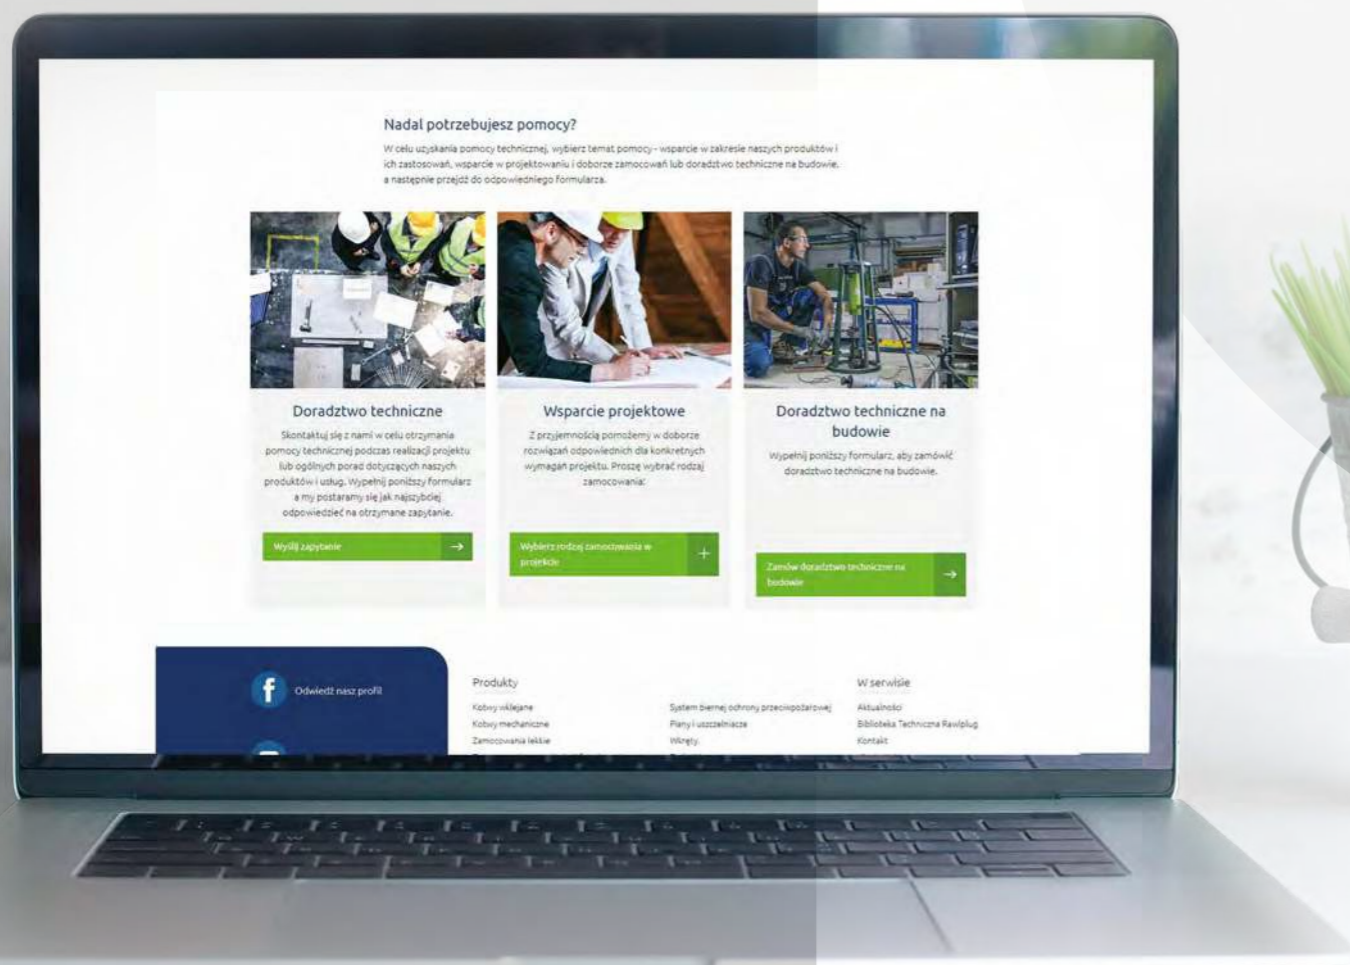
Nadal potrzebujesz pomocy?

W celu uzyskania pomocy technicznej, wybierz temat pomocy - wsparcie w zakresie naszych produktów i ich zastosowań, wsparcie w projektowaniu i doborze zamocowań lub doradztwo techniczne na budowie, a następnie przejdź do odpowiedniego formularza.

Doradztwo techniczne

Skontaktuj się z nami w celu otrzymania pomocy technicznej podczas realizacji projektu lub ogólnych porad dotyczących naszych produktów i usług. Wypełnij poniższy formularz a my postaramy się jak najszybciej odpowiedzieć na otrzymane zapytanie.

Wyślij zapytanie

Wsparcie projektowe

Z przyjemnością pomożemy w doborze rozwiązań odpowiednich dla konkretnych wymagań projektu. Proszę wybrać rodzaj zamocowania:

Wybierz rodzaj zamocowania w projekcie

Doradztwo techniczne na budowie

Wypełnij poniższy formularz, aby zamówić doradztwo techniczne na budowie.

Zamów doradztwo techniczne na budowie

Odwiedź nasz profil

Produkty

Kotwy wklejane
Kotwy mechaniczne
Zamocowania lekkie

System biernej ochrony przeciwpożarowej
Piany i uszczelniacze
Wkręty

W serwisie

Aktualności
Biblioteka Techniczna Rawlplug
Kontakt